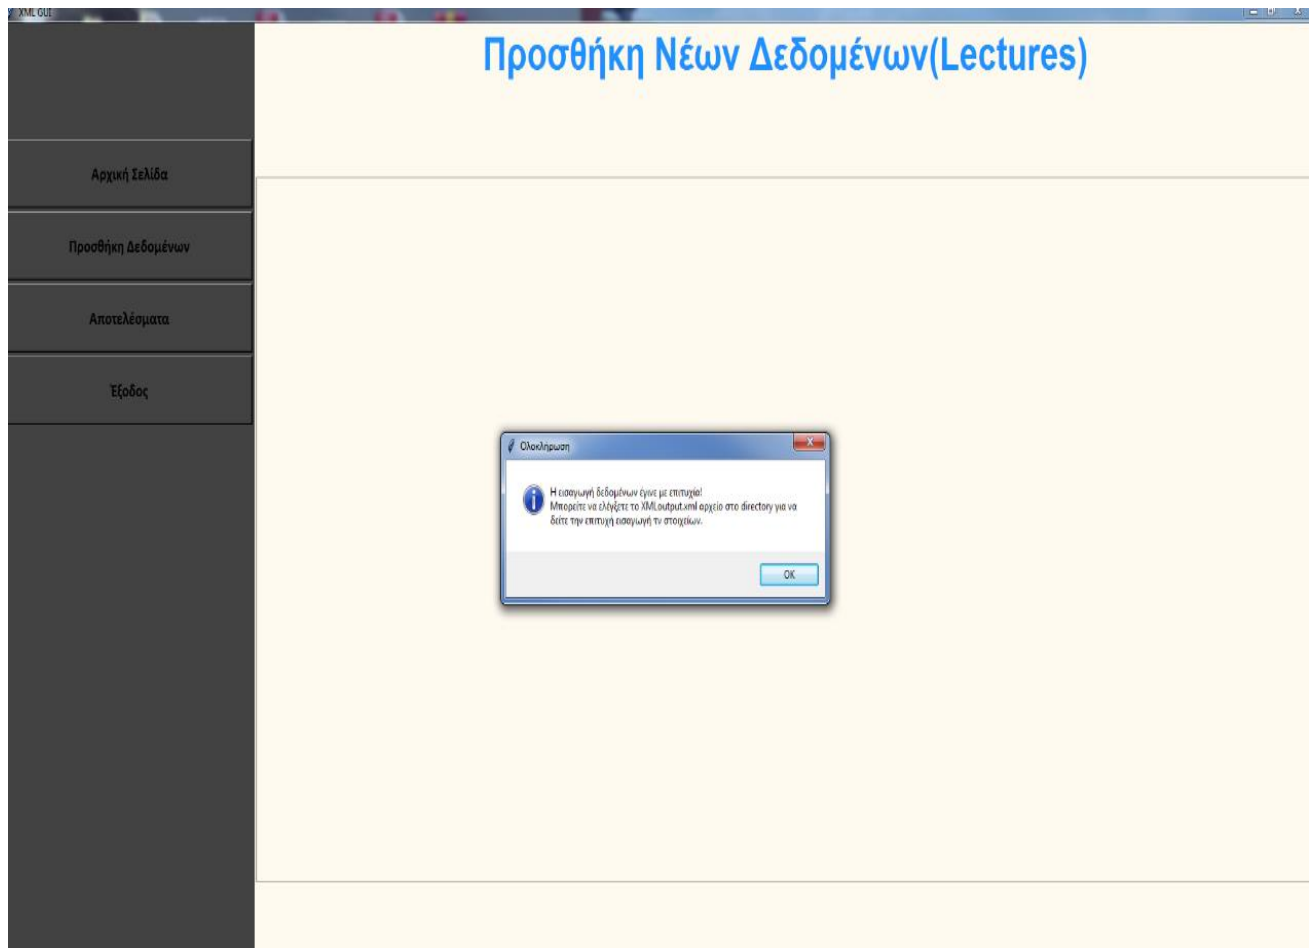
XML GUI

Προσθήκη Νέων Δεδομένων(Lectures)

Αρχική Σελίδα

Προσθήκη Δεδομένων

Αποτελέσματα

Έξοδος

Ολοκληρωση

Η εισαγωγή δεδομένων έγινε με επιτυχία!
Μπορείτε να ελέγξετε το XMLoutput.xml αρχείο στο directory για να δείτε την επιτυχή εισαγωγή τν στοιχείων.

OK